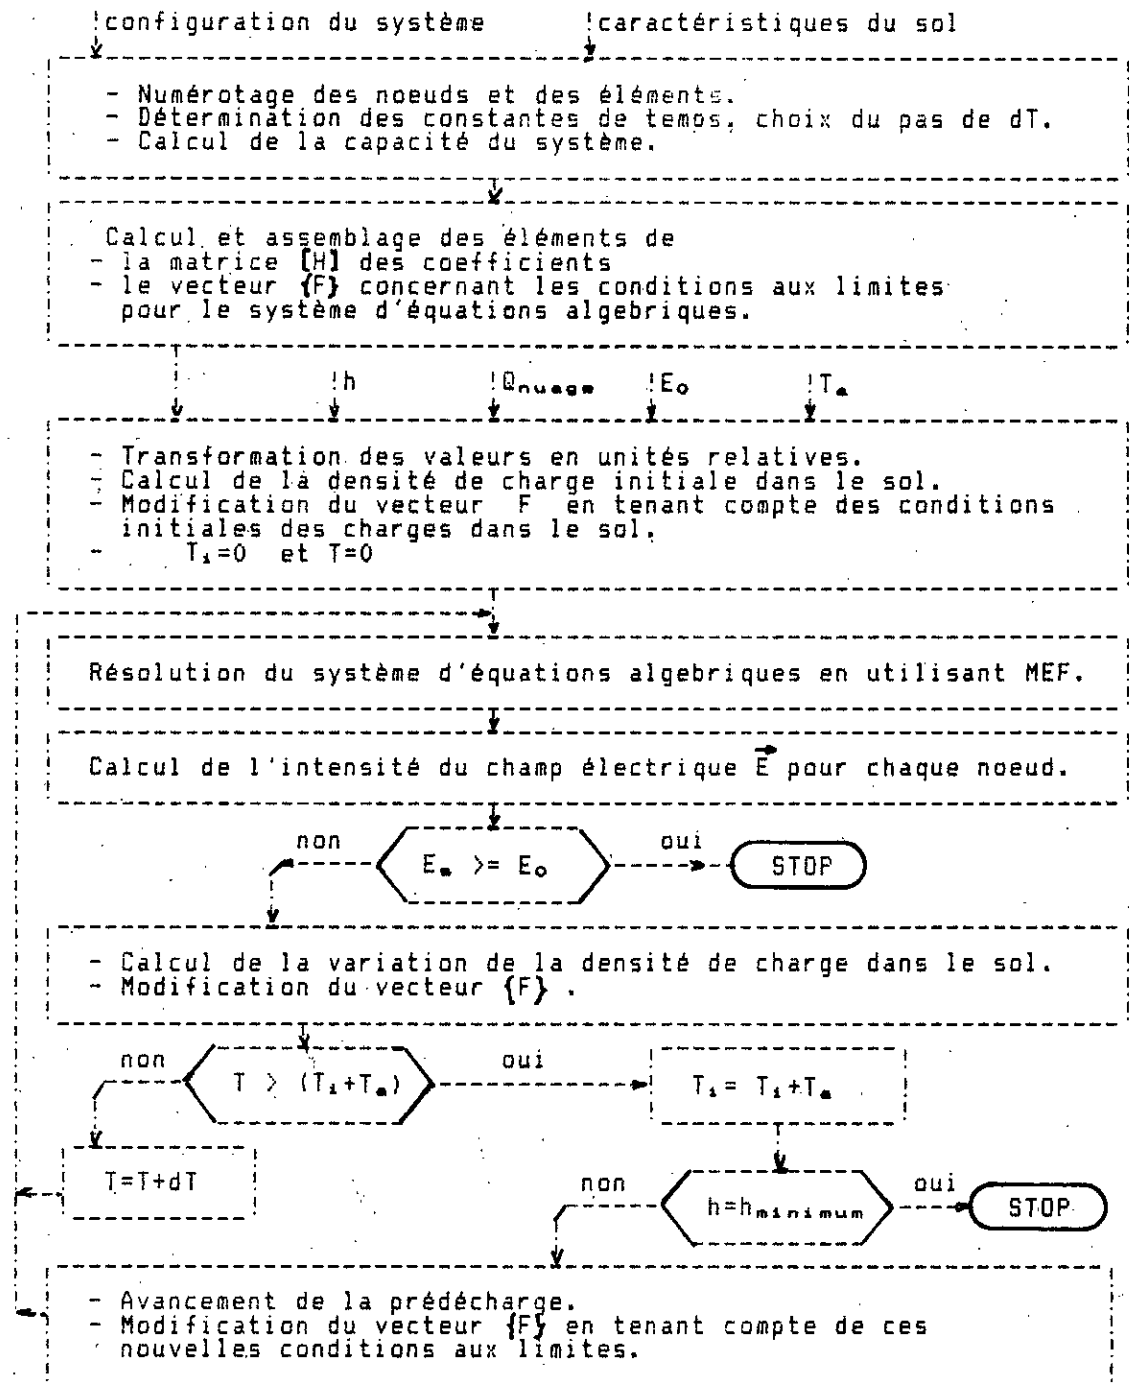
configuration du système

caractéristiques du sol

- Numérotage des noeuds et des éléments.
- Détermination des constantes de temos, choix du pas de dT.
- Calcul de la capacité du système.

Calcul et assemblage des éléments de
- la matrice [H] des coefficients
- le vecteur {F} concernant les conditions aux limites pour le système d'équations algebriques.

h

$Q_{nuage}$

$E_o$

$T_a$

- Transformation des valeurs en unités relatives.
- Calcul de la densité de charge initiale dans le sol.
- Modification du vecteur F en tenant compte des conditions initiales des charges dans le sol.
- $T_i=0$ et $T=0$

Résolution du système d'équations algebriques en utilisant MEF.

Calcul de l'intensité du champ électrique $\vec{E}$ pour chaque noeud.

non

$E_m >= E_o$

oui

STOP

- Calcul de la variation de la densité de charge dans le sol.
- Modification du vecteur {F} .

non

$T > (T_i+T_a)$

oui

$T_i = T_i+T_a$

$T=T+dT$

non

$h=h_{minimum}$

oui

STOP

- Avancement de la prédécharge.
- Modification du vecteur {F} en tenant compte de ces nouvelles conditions aux limites.